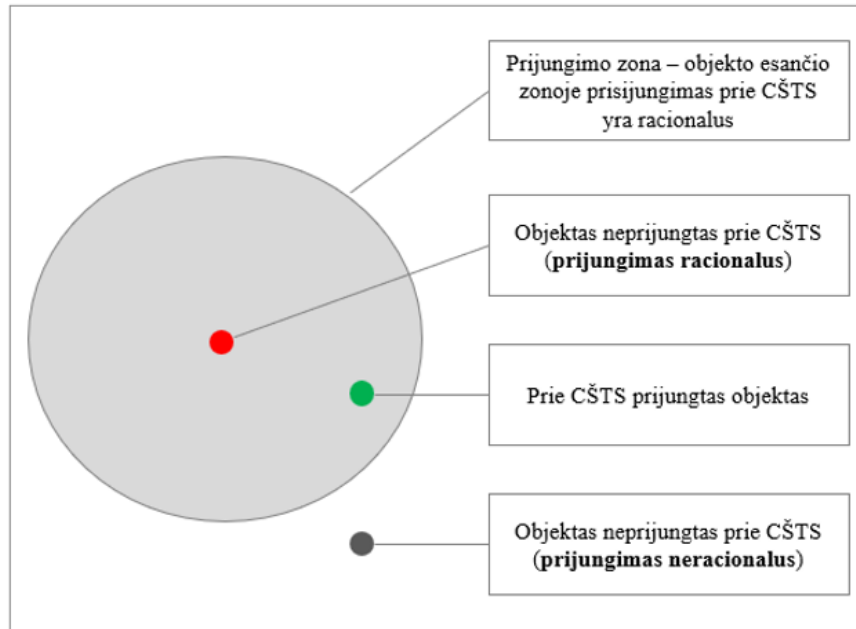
Prijungimo zona – objekto esančio zonoje prisijungimas prie CŠTS yra racionalus

Objektas neprijungtas prie CŠTS (**prijungimas racionalus**)

Prie CŠTS prijungtas objektas

Objektas neprijungtas prie CŠTS (**prijungimas neracionalus**)